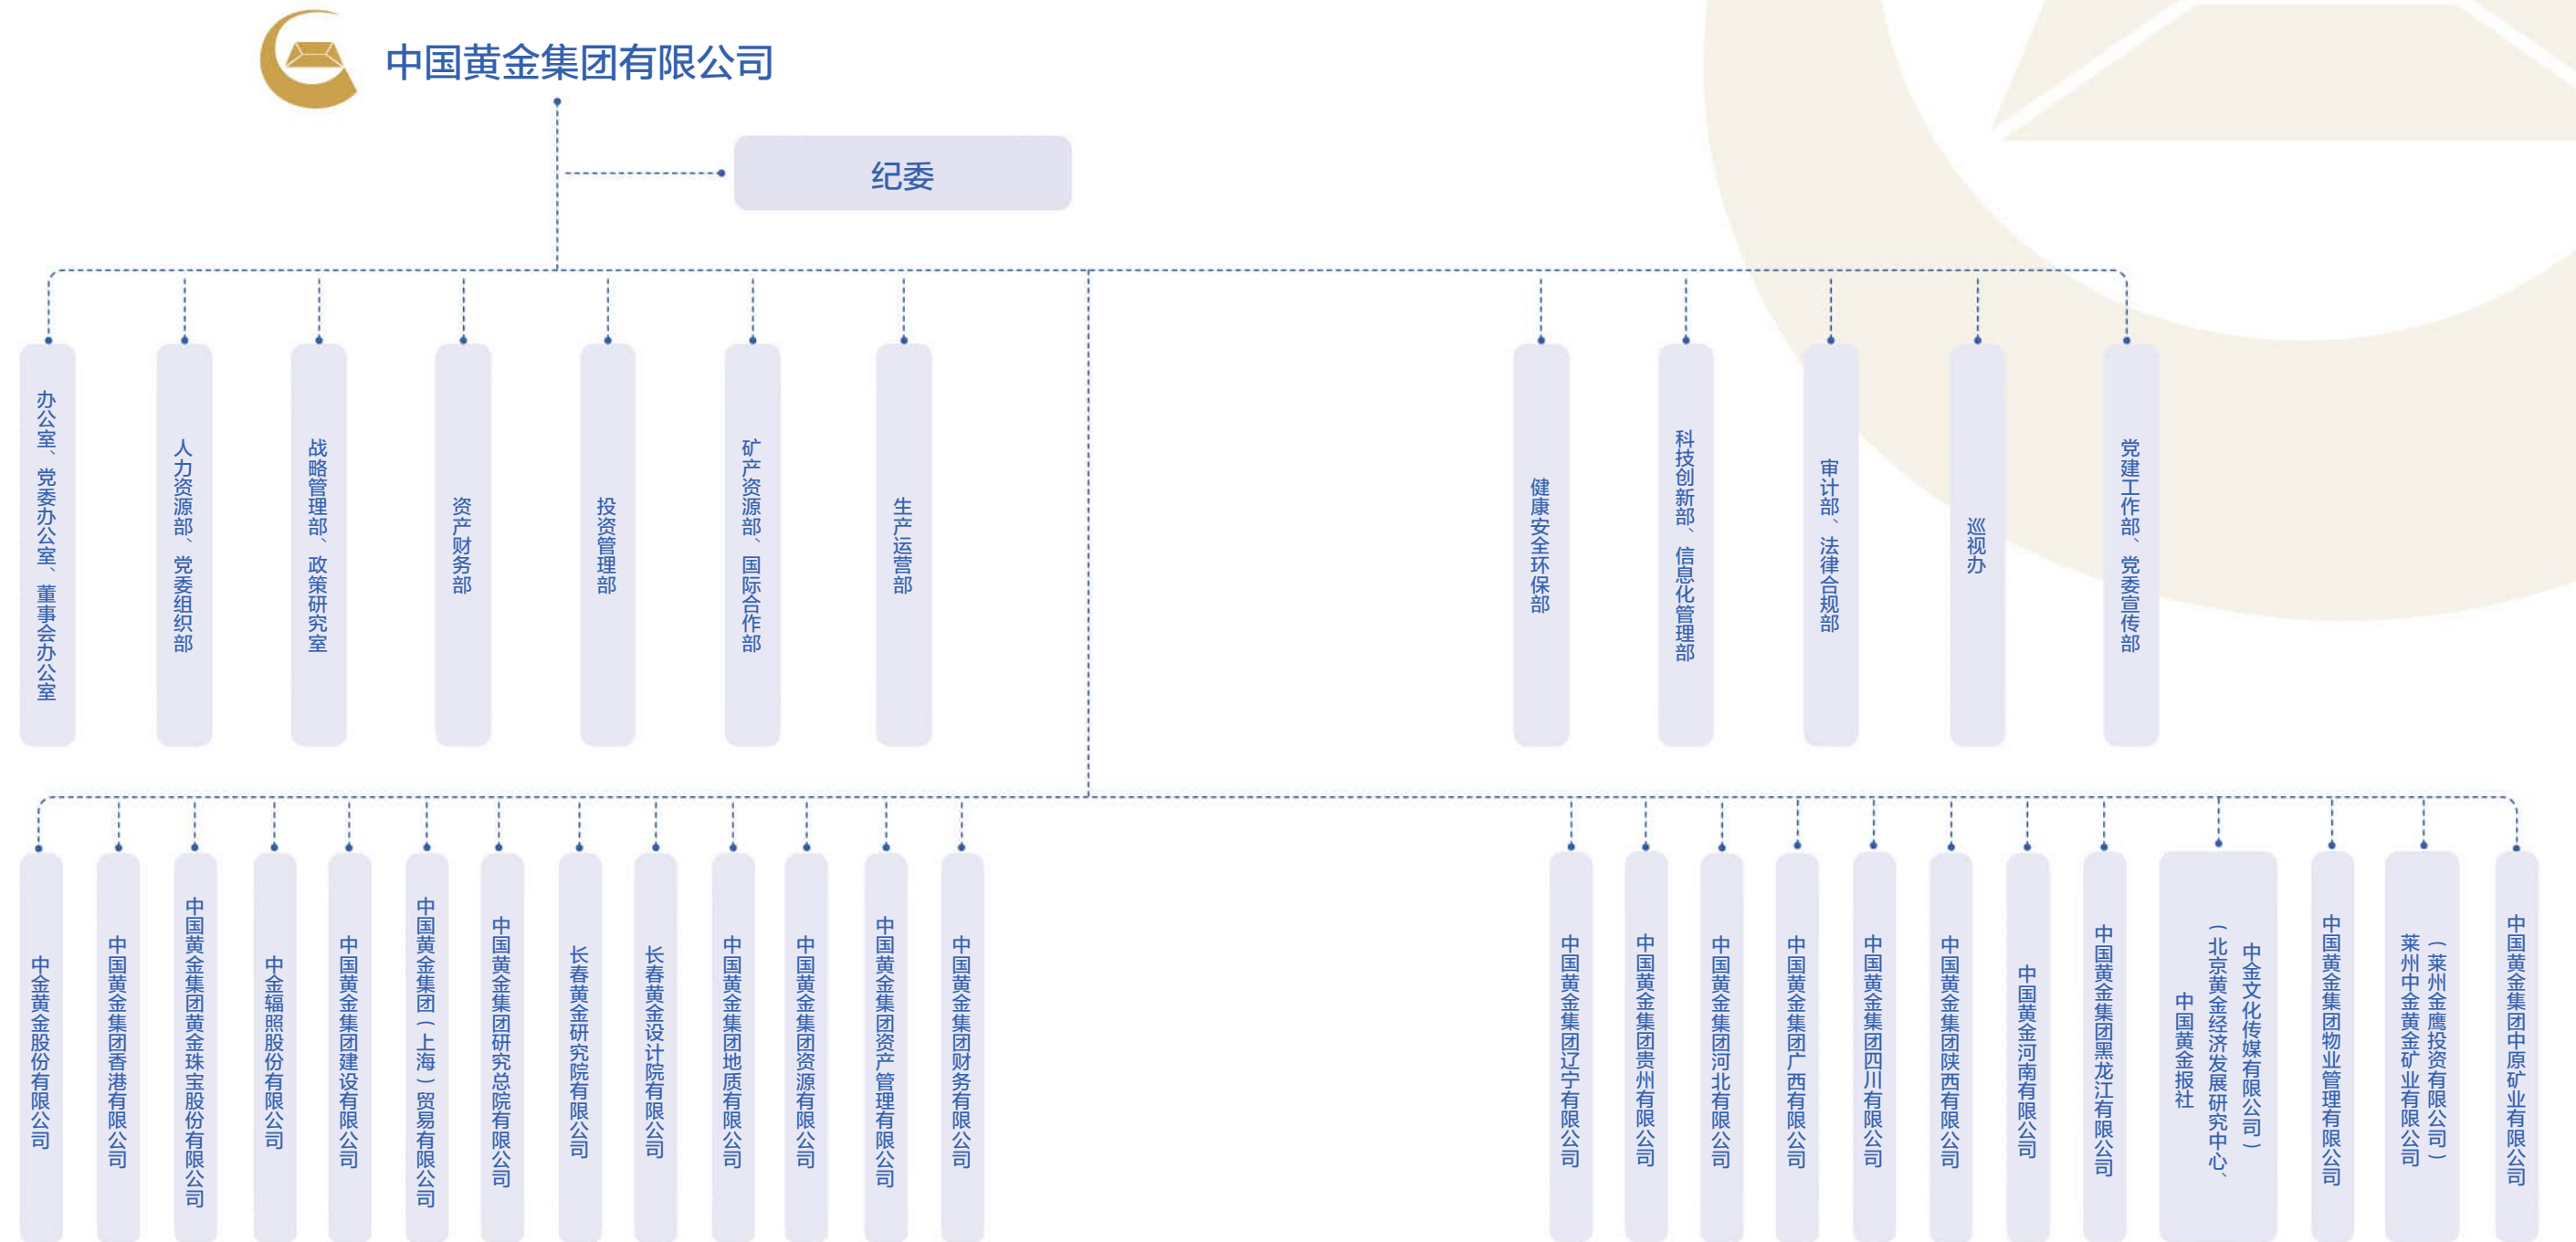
中国黄金集团有限公司

纪委

办公室、党委办公室、董事会办公室

人力资源部、党委组织部

战略管理部、政策研究室

资产财务部

投资管理部

矿产资源部、国际合作部

生产运营部

健康安全环保部

科技创新部、信息化管理部

审计部、法律合规部

巡视办

党建工作部、党委宣传部

中金黄金股份有限公司

中国黄金集团香港有限公司

中国黄金集团黄金珠宝股份有限公司

中金辐照股份有限公司

中国黄金集团建设有限公司

中国黄金集团（上海）贸易有限公司

中国黄金集团研究总院有限公司

长春黄金研究院有限公司

长春黄金设计院有限公司

中国黄金集团地质有限公司

中国黄金集团资源有限公司

中国黄金集团资产管理有限公司

中国黄金集团财务有限公司

中国黄金集团辽宁有限公司

中国黄金集团贵州有限公司

中国黄金集团河北有限公司

中国黄金集团广西有限公司

中国黄金集团四川有限公司

中国黄金集团陕西有限公司

中国黄金河南有限公司

中国黄金集团黑龙江有限公司

中金文化传媒有限公司（北京黄金经济发展研究中心、中国黄金报社）

中国黄金集团物业管理有限公司

莱州中金黄金矿业有限公司（莱州金鹰投资有限公司）

中国黄金集团中原矿业有限公司